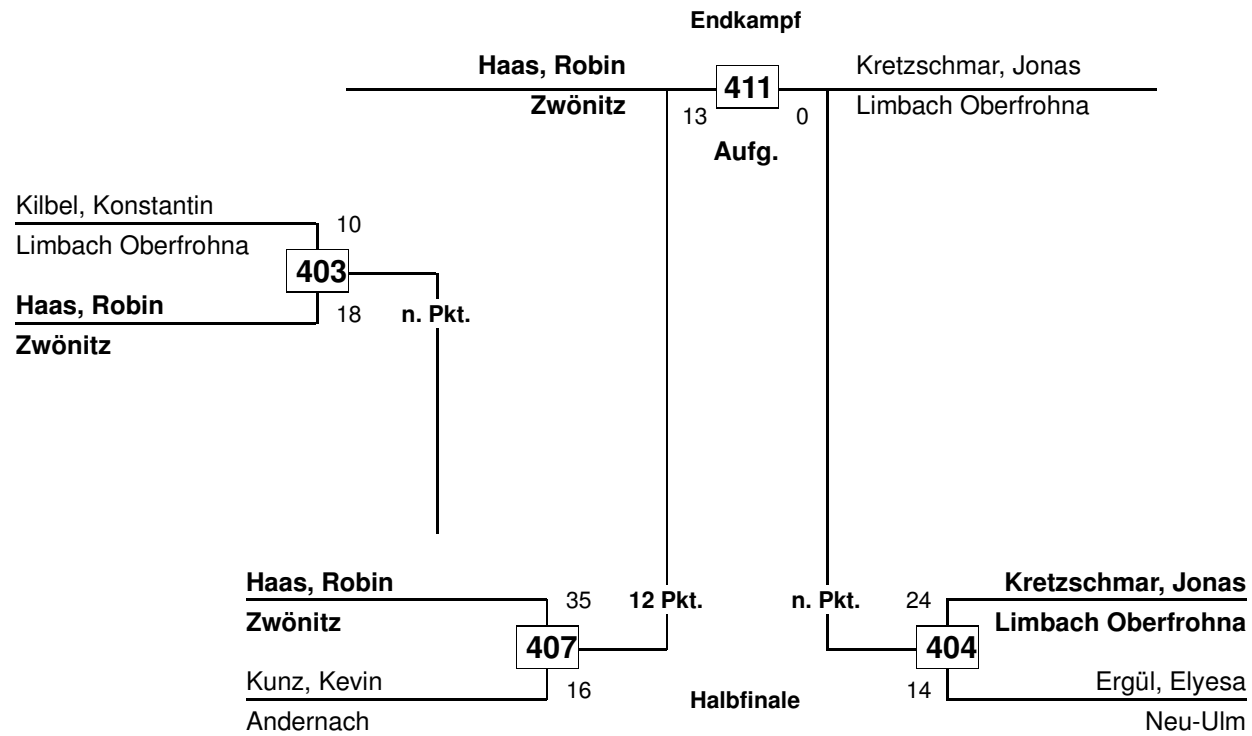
Endkampf

Haas, Robin
Zwönitz

411

13 0

Kretzschmar, Jonas
Limbach Oberfrohna

Aufg.

Kilbel, Konstantin
Limbach Oberfrohna

10

403

Haas, Robin
Zwönitz

18

n. Pkt.

Haas, Robin
Zwönitz

35

12 Pkt.

407

Kunz, Kevin
Andernach

16

n. Pkt.

24

Kretzschmar, Jonas
Limbach Oberfrohna

404

14

Ergül, Elyesa
Neu-Ulm

Halbfinale